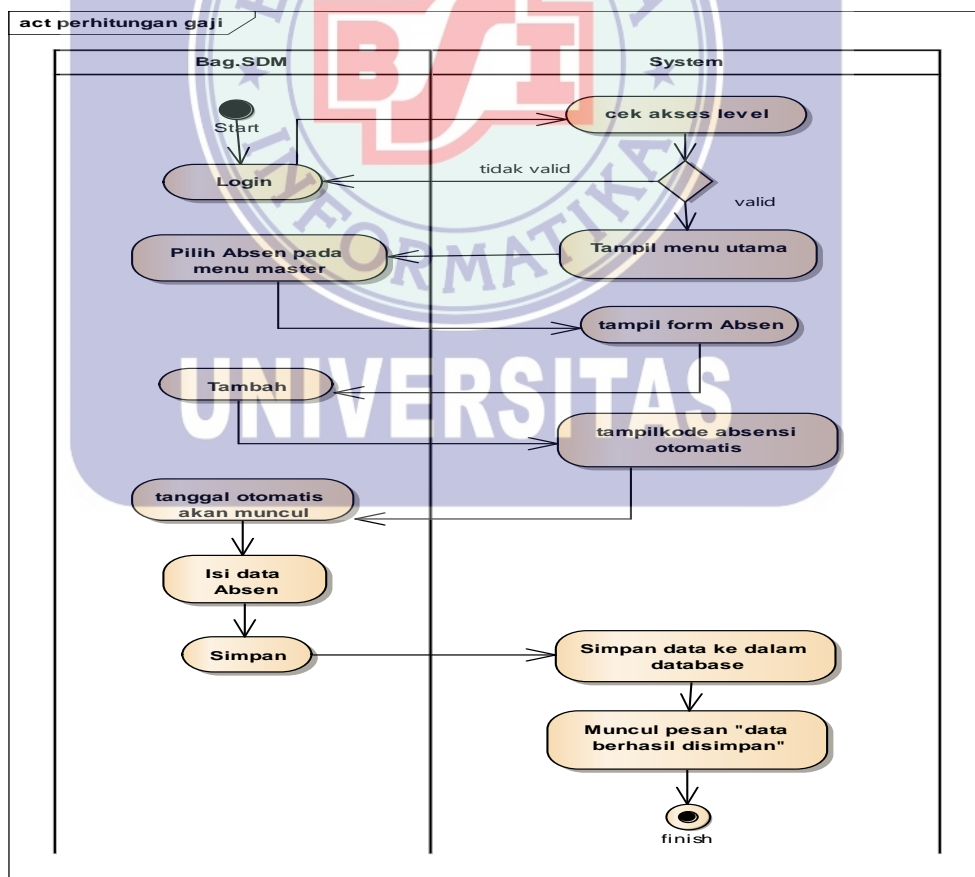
act perhitungan gaji

Bag.SDM

System

Start

cek akses level

Login

tidak valid

valid

Pilih Absen pada menu master

Tampil menu utama

tampil form Absen

Tambah

tampilkode absensi otomatis

tanggal otomatis akan muncul

Isi data Absen

Simpan

Simpan data ke dalam database

Muncul pesan "data berhasil disimpan"

finish

BSI

INFORMATIKA

UNIVERSITAS